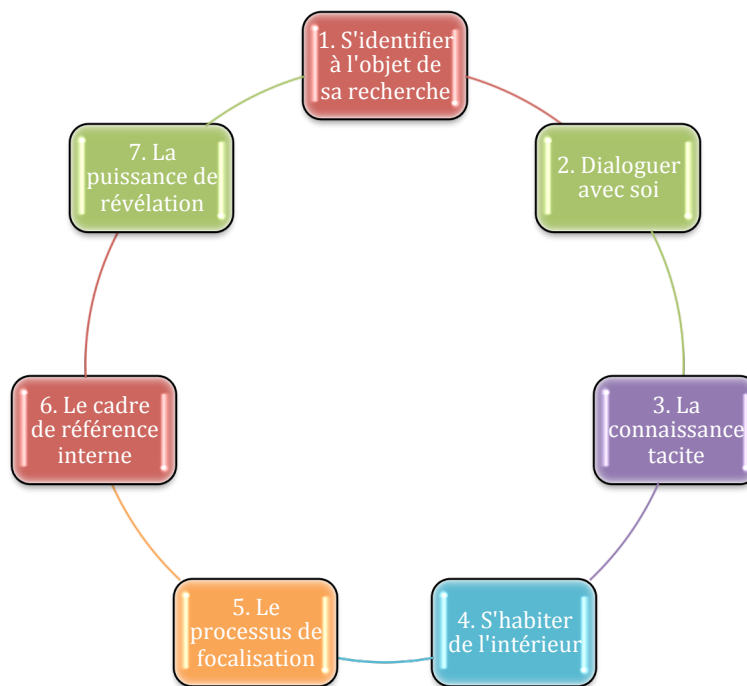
1. S'identifier à l'objet de sa recherche

2. Dialoguer avec soi

3. La connaissance tacite

4. S'habiter de l'intérieur

5. Le processus de focalisation

6. Le cadre de référence interne

7. La puissance de révélation